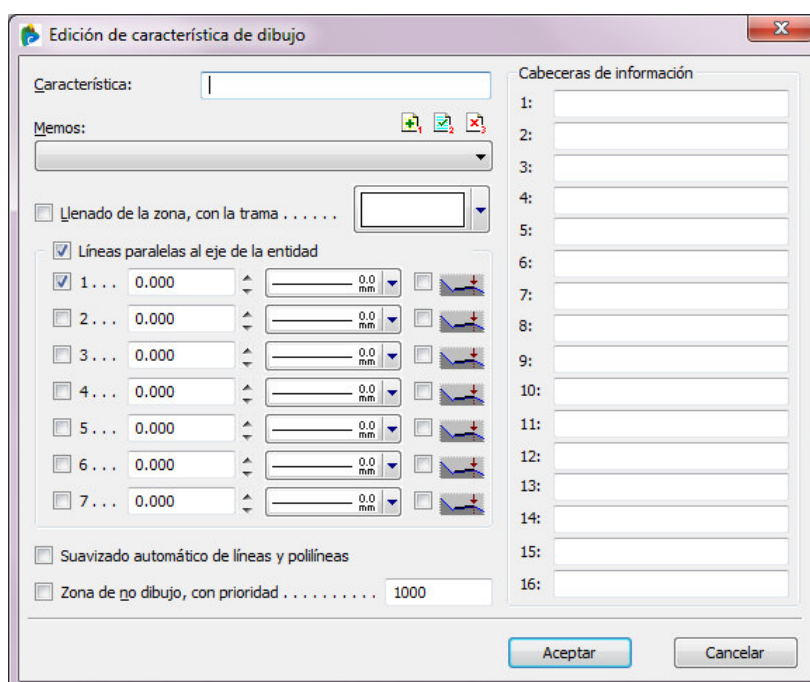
Edición de característica de dibujo

Característica:

Memos:

1 2 3

Llenado de la zona, con la trama . . . . . .

Líneas paralelas al eje de la entidad

| | | |
|---|---|---|
| 1 . . . | 0.000 | 0.0 mm |
| 2 . . . | 0.000 | 0.0 mm |
| 3 . . . | 0.000 | 0.0 mm |
| 4 . . . | 0.000 | 0.0 mm |
| 5 . . . | 0.000 | 0.0 mm |
| 6 . . . | 0.000 | 0.0 mm |
| 7 . . . | 0.000 | 0.0 mm |

Suavizado automático de líneas y polilíneas

Zona de no dibujo, con prioridad . . . . . . . . . . 1000

Cabeceras de información

1:
2:
3:
4:
5:
6:
7:
8:
9:
10:
11:
12:
13:
14:
15:
16:

Aceptar

Cancelar